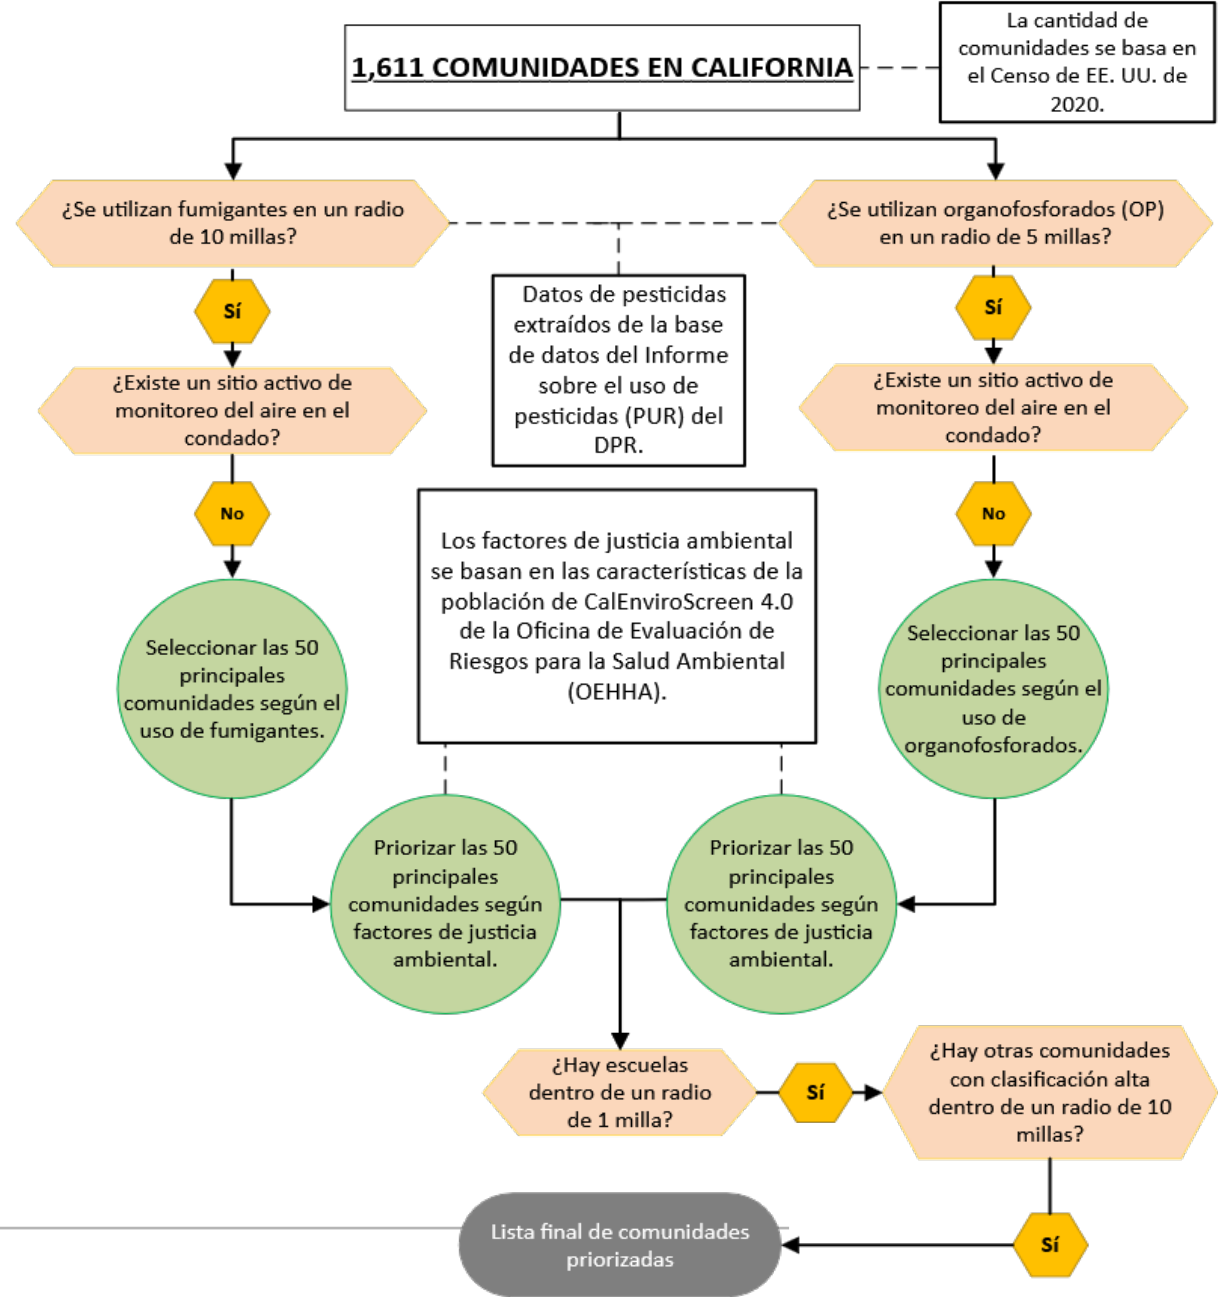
1,611 COMUNIDADES EN CALIFORNIA

La cantidad de comunidades se basa en el Censo de EE. UU. de 2020.

¿Se utilizan fumigantes en un radio de 10 millas?

¿Se utilizan organofosforados (OP) en un radio de 5 millas?

Sí

Datos de pesticidas extraídos de la base de datos del Informe sobre el uso de pesticidas (PUR) del DPR.

Sí

¿Existe un sitio activo de monitoreo del aire en el condado?

¿Existe un sitio activo de monitoreo del aire en el condado?

No

Los factores de justicia ambiental se basan en las características de la población de CalEnviroScreen 4.0 de la Oficina de Evaluación de Riesgos para la Salud Ambiental (OEHHA).

No

Seleccionar las 50 principales comunidades según el uso de fumigantes.

Seleccionar las 50 principales comunidades según el uso de organofosforados.

Priorizar las 50 principales comunidades según factores de justicia ambiental.

Priorizar las 50 principales comunidades según factores de justicia ambiental.

¿Hay escuelas dentro de un radio de 1 milla?

Sí

¿Hay otras comunidades con clasificación alta dentro de un radio de 10 millas?

Lista final de comunidades priorizadas

Sí